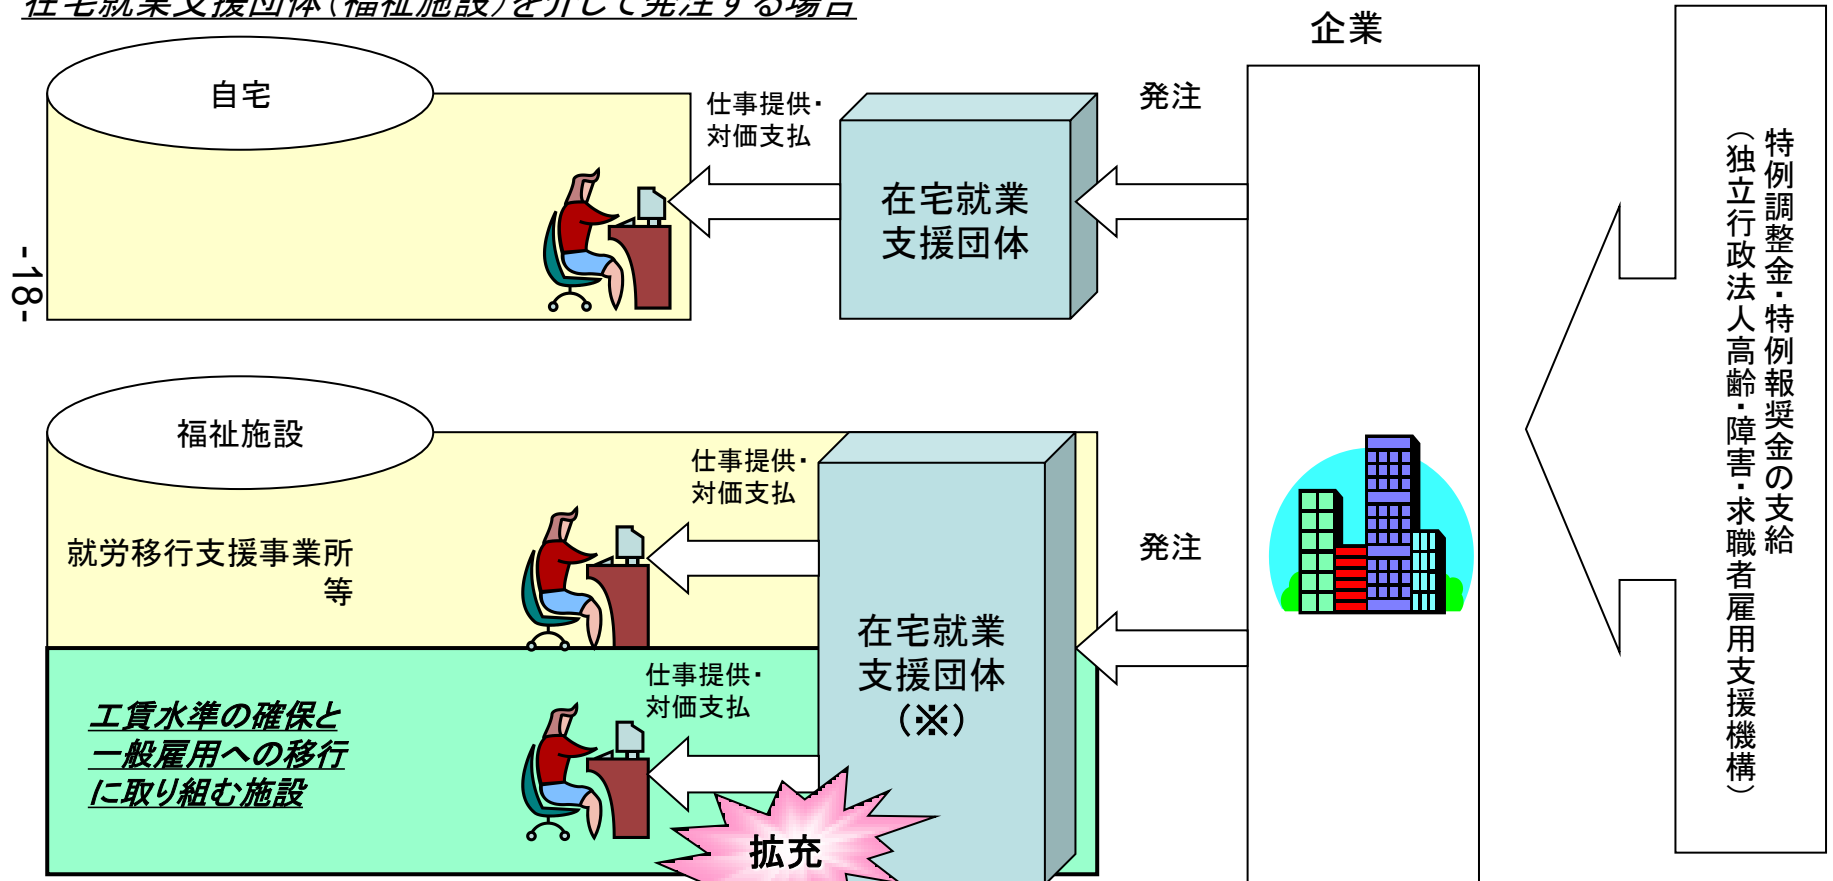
在宅就業支援団体（福祉施設）を介して発注する場合

企業

自宅

仕事提供・
対価支払

在宅就業
支援団体

発注

特例調整金・特例報奨金の支給
（独立行政法人高齢・障害・求職者雇用支援機構）

-18-

福祉施設

仕事提供・
対価支払

就労移行支援事業所
等

発注

在宅就業
支援団体
（※）

仕事提供・
対価支払

工賃水準の確保と
一般雇用への移行
に取り組む施設

拡充